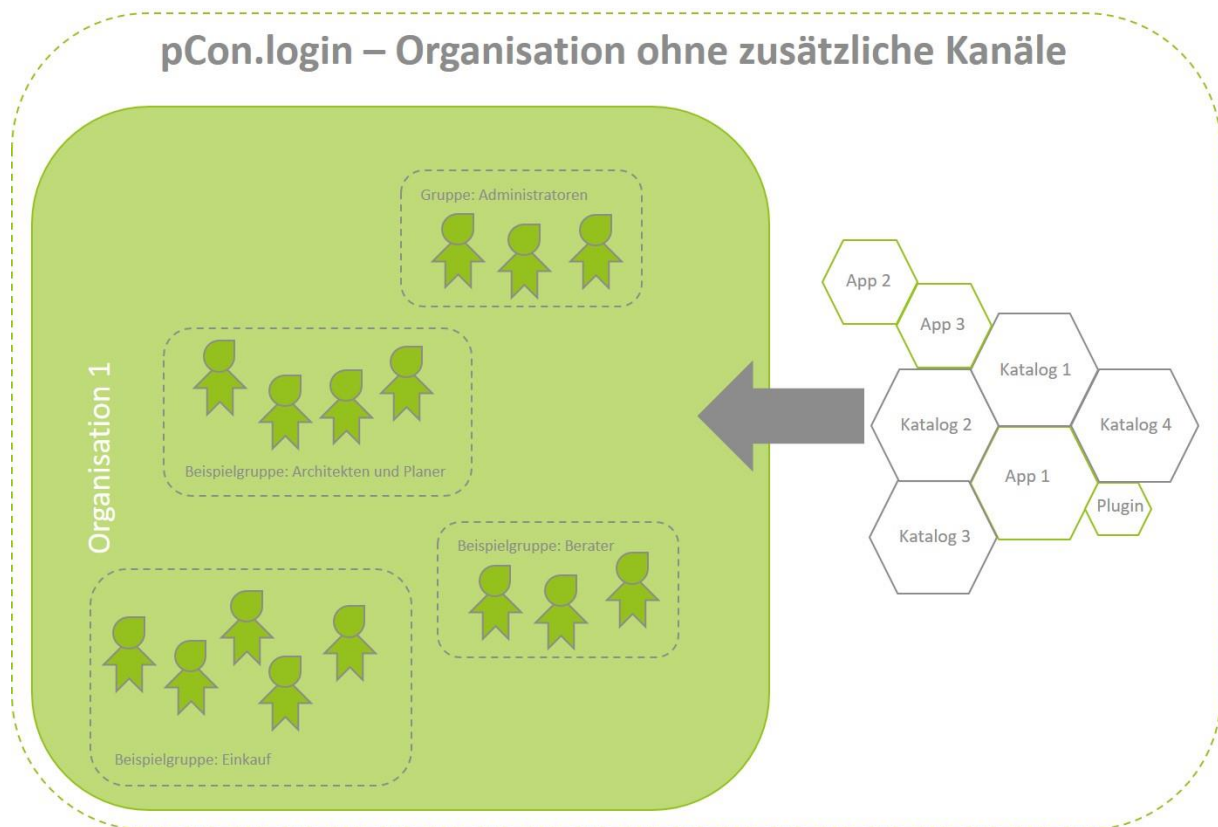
pCon.login – Organisation ohne zusätzliche Kanäle

Organisation 1

Gruppe: Administratoren

Beispielgruppe: Architekten und Planer

Beispielgruppe: Berater

Beispielgruppe: Einkauf

App 2

App 3

Katalog 1

Katalog 2

Katalog 4

App 1

Plugin

Katalog 3